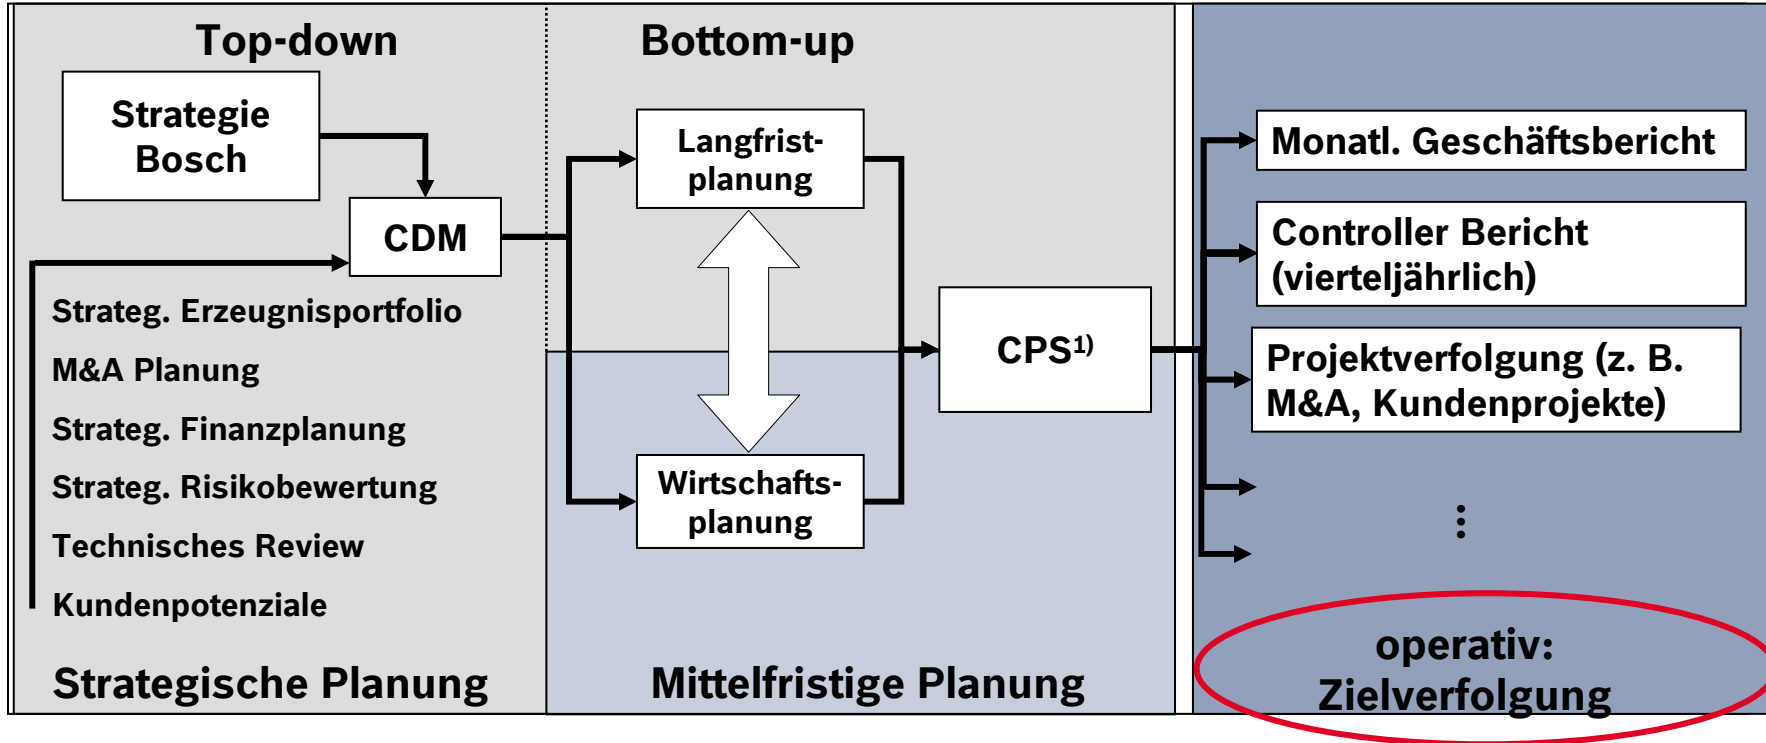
Top-down

Bottom-up

Strategie Bosch

CDM

Strateg. Erzeugnisportfolio

M&A Planung

Strateg. Finanzplanung

Strateg. Risikobewertung

Technisches Review

Kundenpotenziale

Strategische Planung

Langfristplanung

Wirtschaftsplanung

CPS$^{1)}$

Mittelfristige Planung

Monatl. Geschäftsbericht

Controller Bericht (vierteljährlich)

Projektverfolgung (z. B. M&A, Kundenprojekte)

⋮

operativ: Zielverfolgung